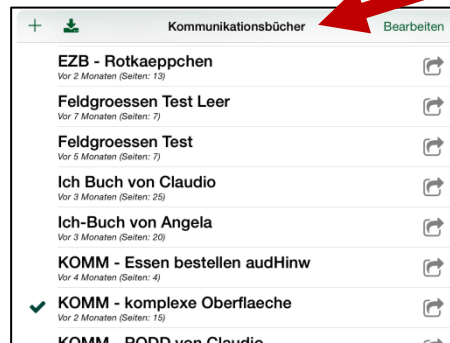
+ Kommunikationsbücher Bearbeiten

EZB - Rotkaeppchen
Vor 2 Monaten (Seiten: 13)

Feldgroessen Test Leer
Vor 7 Monaten (Seiten: 7)

Feldgroessen Test
Vor 5 Monaten (Seiten: 7)

Ich Buch von Claudio
Vor 3 Monaten (Seiten: 25)

Ich-Buch von Angela
Vor 3 Monaten (Seiten: 20)

KOMM - Essen bestellen audHinw
Vor 4 Monaten (Seiten: 4)

✔ KOMM - komplexe Oberflaeche
Vor 2 Monaten (Seiten: 15)

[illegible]